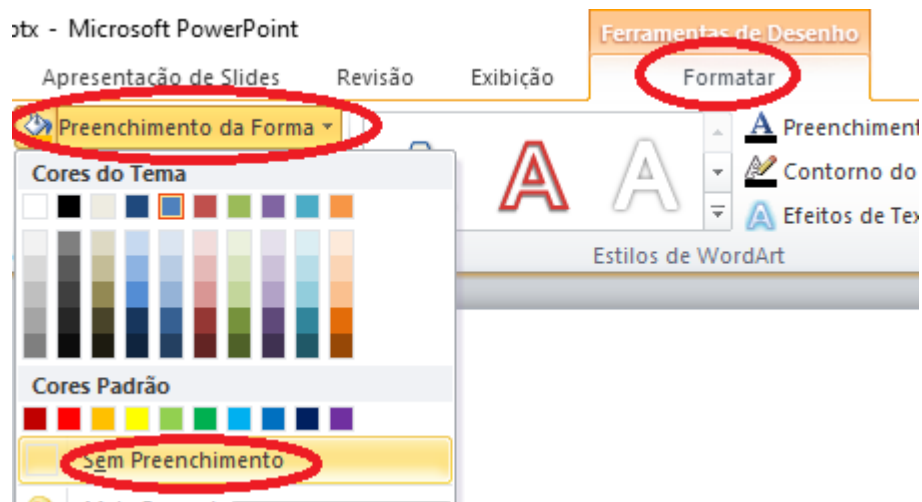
otx - Microsoft PowerPoint

Ferramentas de Desenho

Apresentação de Slides Revisão Exibição Formatar

Preenchimento da Forma

Cores do Tema

Cores Padrão

Sem Preenchimento

Preenchiment

Contorno do

Efeitos de Tex

Estilos de WordArt